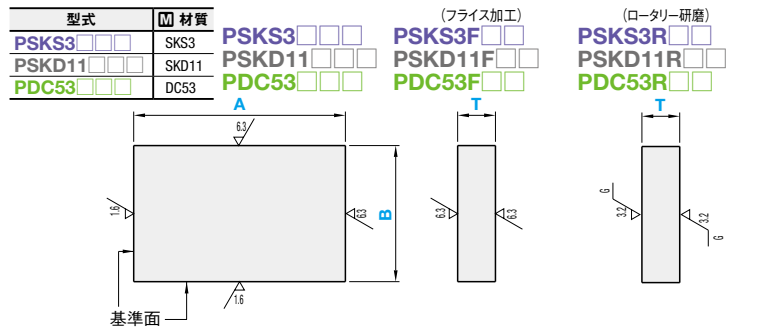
| 型式 | M 材質 |
|---|---|
| PSKS3□□□ | SKS3 |
| PSKD11□□□ | SKD11 |
| PDC53□□□ | DC53 |

PSKS3□□□
PSKD11□□□
PDC53□□□

(フライス加工)
PSKS3F□□
PSKD11F□□
PDC53F□□

(ロータリー研磨)
PSKS3R□□
PSKD11R□□
PDC53R□□

A
T
T

6.3
1.6
6.3
B
1.6
基準面
6.3
6.3
G
3.2
3.2
G